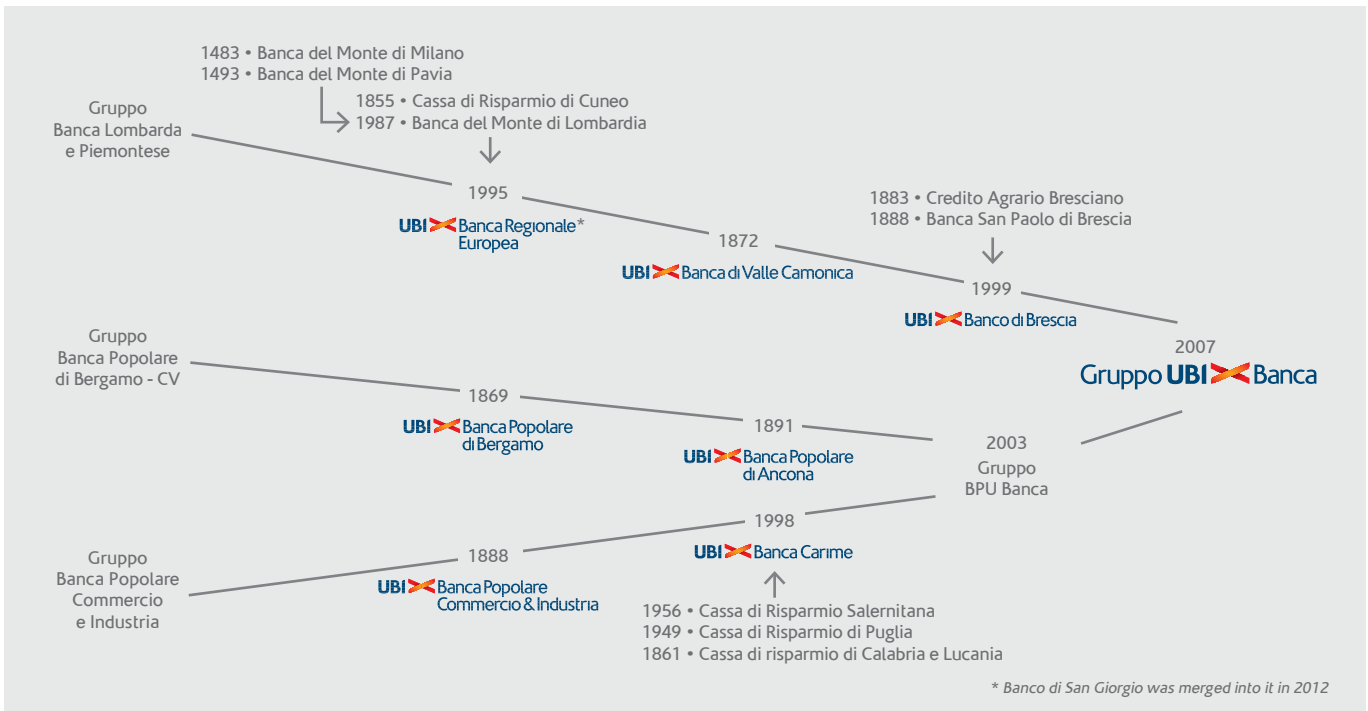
1483 • Banca del Monte di Milano
1493 • Banca del Monte di Pavia

1855 • Cassa di Risparmio di Cuneo
1987 • Banca del Monte di Lombardia

Gruppo
Banca Lombarda
e Piemontese

1995
UBI Banca Regionale* Europea

1872
UBI Banca di Valle Camonica

1883 • Credito Agrario Bresciano
1888 • Banca San Paolo di Brescia

1999
UBI Banco di Brescia

2007
Gruppo UBI Banca

Gruppo
Banca Popolare
di Bergamo - CV

1869
UBI Banca Popolare di Bergamo

1891
UBI Banca Popolare di Ancona

2003
Gruppo
BPU Banca

1998
UBI Banca Carime

Gruppo
Banca Popolare
Commercio
e Industria

1888
UBI Banca Popolare Commercio & Industria

1956 • Cassa di Risparmio Salernitana
1949 • Cassa di Risparmio di Puglia
1861 • Cassa di risparmio di Calabria e Lucania

* Banco di San Giorgio was merged into it in 2012